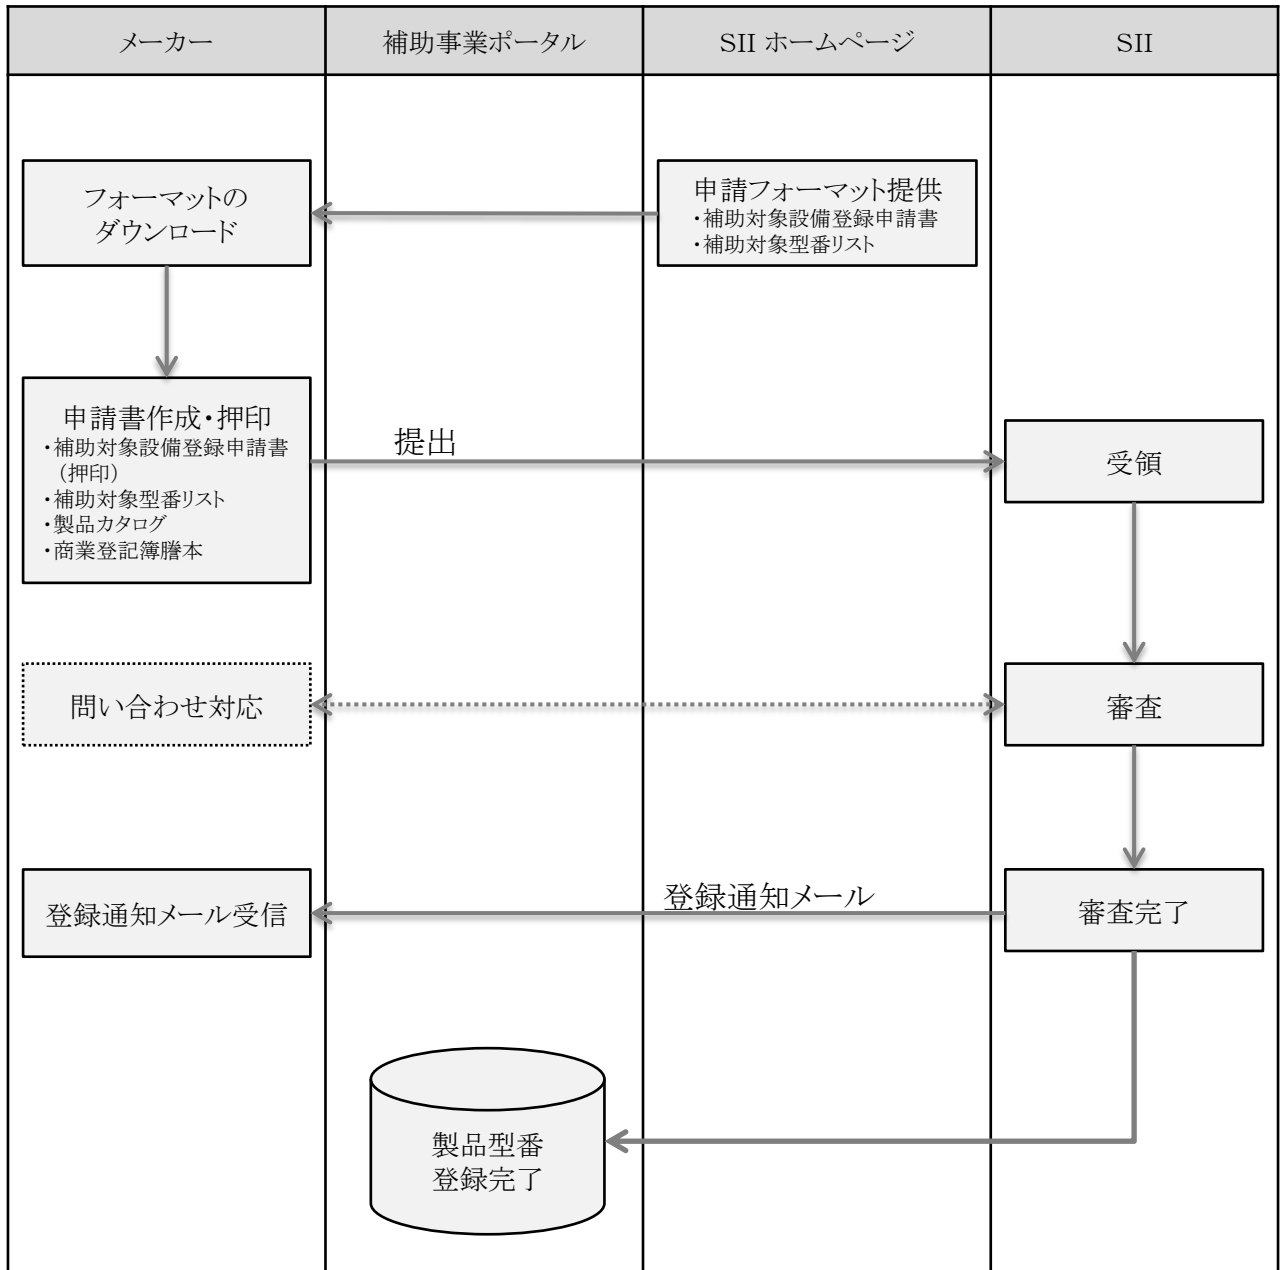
| メーカー | 補助事業ポータル | SII ホームページ | SII |
|---|---|---|---|

フォーマットのダウンロード

申請フォーマット提供
・補助対象設備登録申請書
・補助対象型番リスト

申請書作成・押印
・補助対象設備登録申請書（押印）
・補助対象型番リスト
・製品カタログ
・商業登記簿謄本

提出

受領

問い合わせ対応

審査

登録通知メール

登録通知メール受信

審査完了

製品型番
登録完了